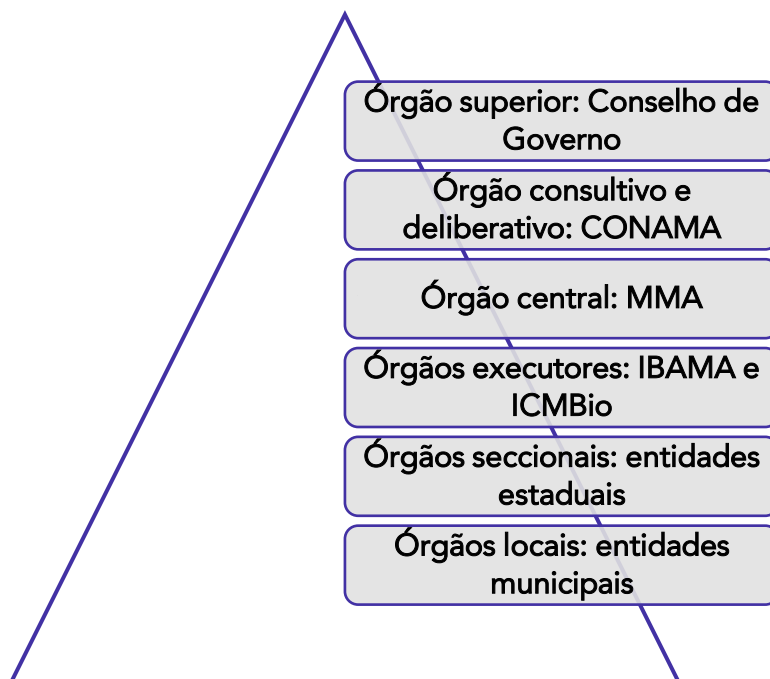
Órgão superior: Conselho de Governo

Órgão consultivo e deliberativo: CONAMA

Órgão central: MMA

Órgãos executores: IBAMA e ICMBio

Órgãos seccionais: entidades estaduais

Órgãos locais: entidades municipais